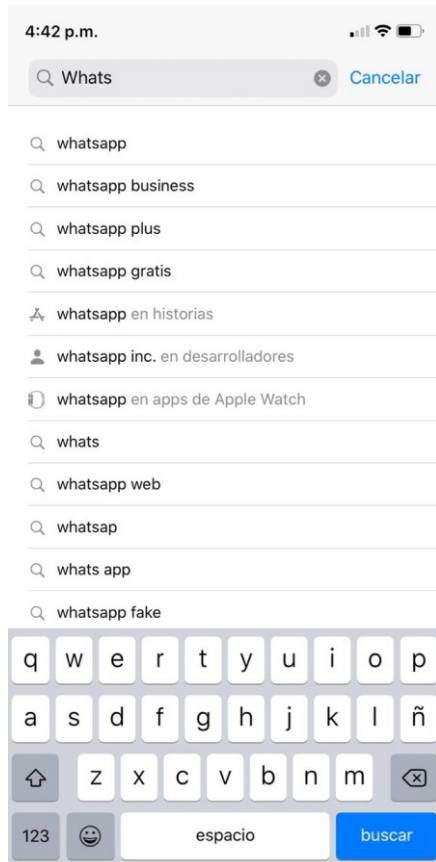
4:42 p.m.

Whats

Cancelar

whatsapp

whatsapp business

whatsapp plus

whatsapp gratis

whatsapp en historias

whatsapp inc. en desarrolladores

whatsapp en apps de Apple Watch

whats

whatsapp web

whatsap

whats app

whatsapp fake

q w e r t y u i o p

a s d f g h j k l ñ

z x c v b n m

123

espacio

buscar